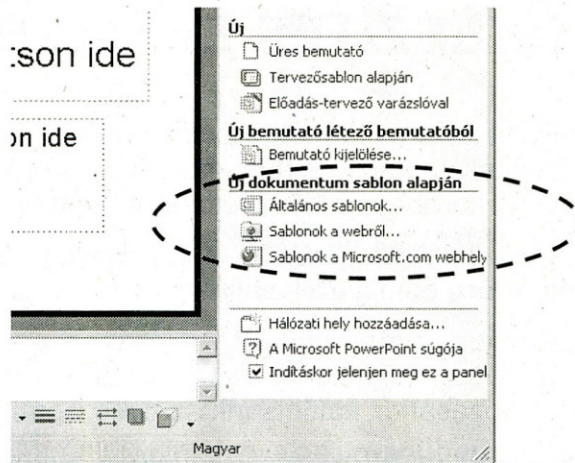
:son ide

on ide

Új

Üres bemutató

Tervezősablon alapján

Előadás-tervező varázslóval

Új bemutató létező bemutatóból

Bemutató kijelölése...

Új dokumentum sablon alapján

Általános sablonok...

Sablonok a webről...

Sablonok a Microsoft.com webhely

Hálózati hely hozzáadása...

A Microsoft PowerPoint súgója

Indításkor jelenjen meg ez a panel

Magyar